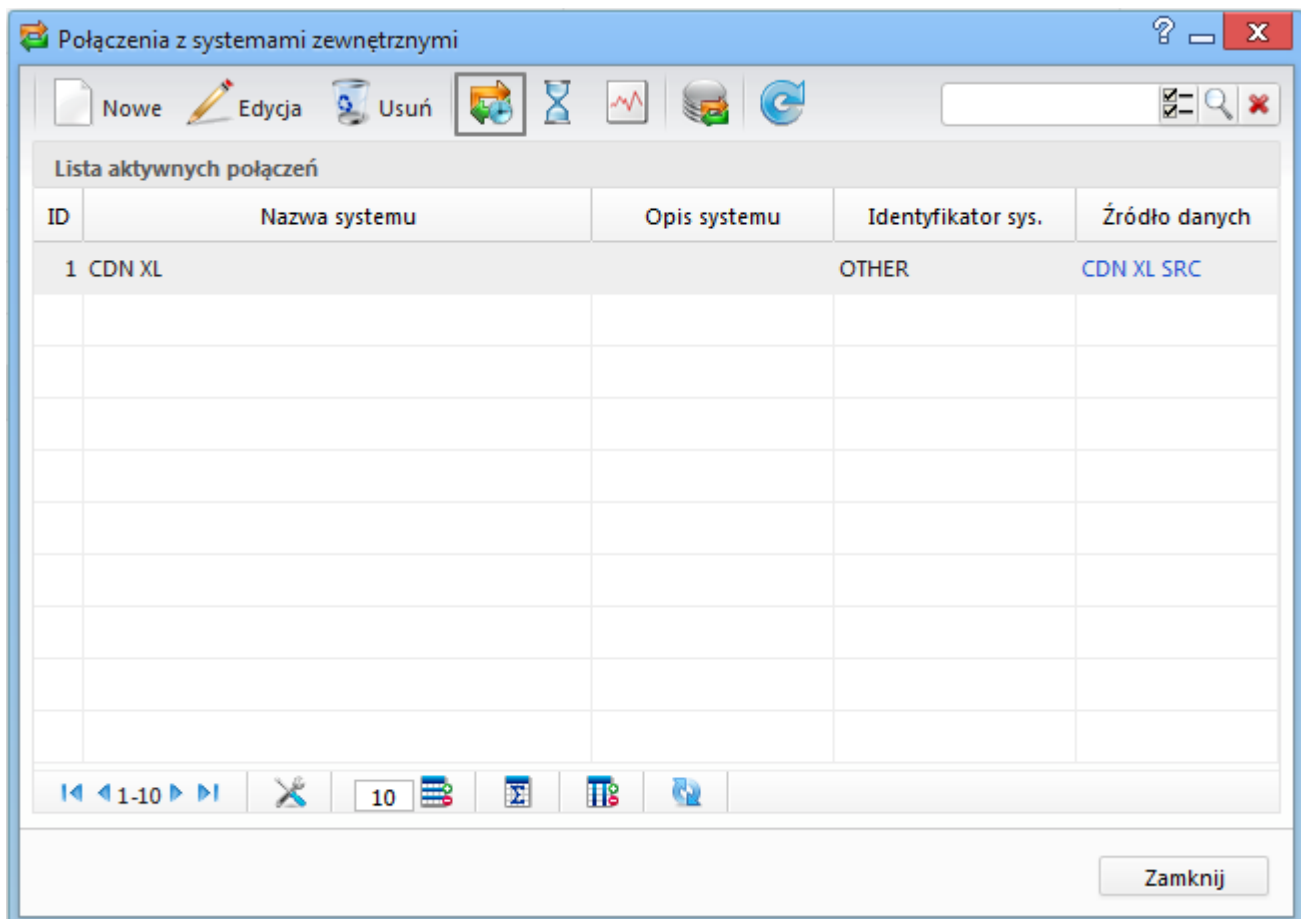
Połączenia z systemami zewnętrznymi

?

X

Nowe Edycja Usuń

Lista aktywnych połączeń

| ID | Nazwa systemu | Opis systemu | Identyfikator sys. | Źródło danych |
|---|---|---|---|---|
| 1 | CDN XL | | OTHER | CDN XL SRC |

1-10

10

Zamknij